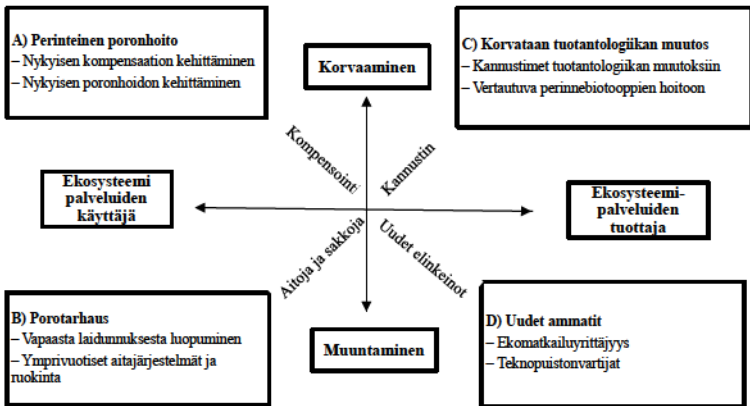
A) Perinteinen poronhoito
– Nykyisen kompensaation kehittäminen
– Nykyisen poronhoidon kehittäminen

Korvaaminen

C) Korvataan tuotantologiikan muutos
– Kannustimet tuotantologiikan muutoksiin
– Vertautuva perinnebiotooppien hoitoon

Kompensointi

Kannustin

Ekosysteemi palveluiden käyttäjä

Ekosysteemi-palveluiden tuottaja

Aitoja ja sakkoja

Uudet elinkeinot

B) Porotarhaus
– Vapaasta laidunnuksesta luopuminen
– Ymprivuotiset aitajärjestelmät ja ruokinta

Muuntaminen

D) Uudet ammatit
– Ekomatkailuyrittäjyys
– Teknopuistonvartijat